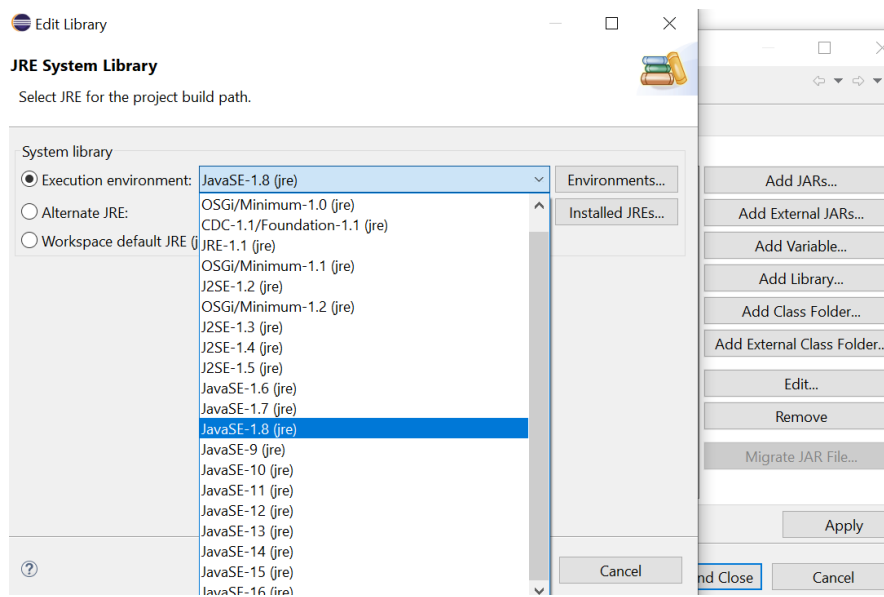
Edit Library

JRE System Library

Select JRE for the project build path.

System library

Execution environment: JavaSE-1.8 (jre)

Environments...

Alternate JRE:

Installed JREs...

Workspace default JRE (j

OSGi/Minimum-1.0 (jre)
CDC-1.1/Foundation-1.1 (jre)
JRE-1.1 (jre)
OSGi/Minimum-1.1 (jre)
J2SE-1.2 (jre)
OSGi/Minimum-1.2 (jre)
J2SE-1.3 (jre)
J2SE-1.4 (jre)
J2SE-1.5 (jre)
JavaSE-1.6 (jre)
JavaSE-1.7 (jre)
JavaSE-1.8 (jre)
JavaSE-9 (jre)
JavaSE-10 (jre)
JavaSE-11 (jre)
JavaSE-12 (jre)
JavaSE-13 (jre)
JavaSE-14 (jre)
JavaSE-15 (jre)
JavaSE-16 (jre)

Cancel

Add JARs...

Add External JARs...

Add Variable...

Add Library...

Add Class Folder...

Add External Class Folder...

Edit...

Remove

Migrate JAR File...

Apply

nd Close

Cancel